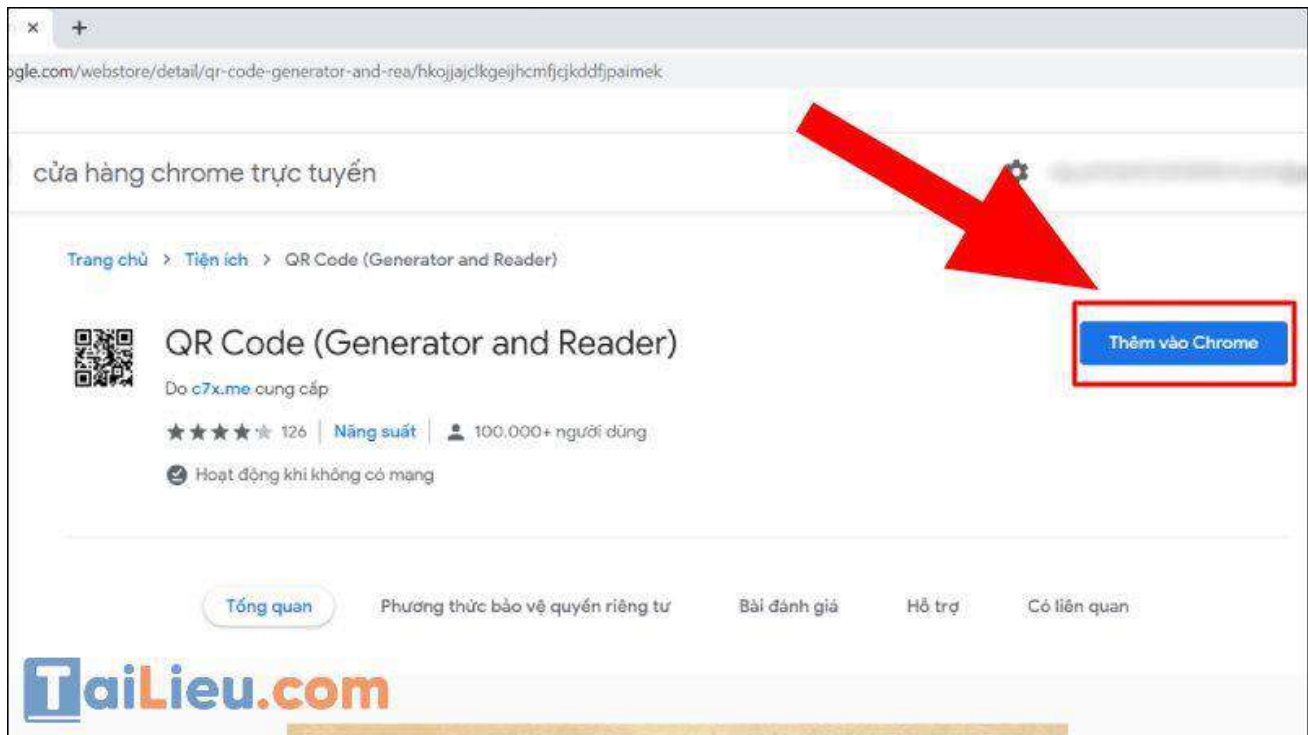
×   +

ogle.com/webstore/detail/qr-code-generator-and-rea/hkojjajclkgeijhcmfjcjkddfjpaimek

cửa hàng chrome trực tuyến

Trang chủ > Tiện ích > QR Code (Generator and Reader)

QR Code (Generator and Reader)

Do c7x.me cung cấp

★★★★★ 126 | Năng suất | 100.000+ người dùng

Hoạt động khi không có mạng

Thêm vào Chrome

Tổng quan   Phương thức bảo vệ quyền riêng tư   Bài đánh giá   Hỗ trợ   Có liên quan

TaiLieu.com